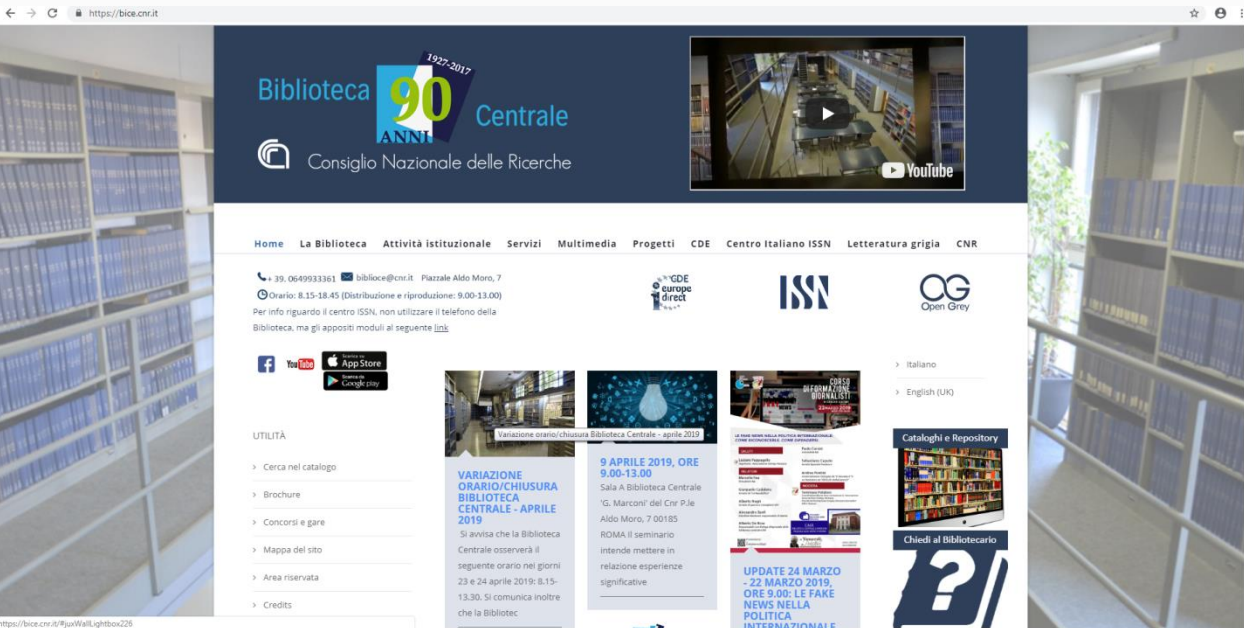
https://bice.cnr.it

Biblioteca 1927-2017 90 ANNI Centrale

Consiglio Nazionale delle Ricerche

YouTube

Home La Biblioteca Attività istituzionale Servizi Multimedia Progetti CDE Centro Italiano ISSN Letteratura grigia CNR

+ 39. 0649933361 biblioce@cnr.it Piazzale Aldo Moro, 7
Orario: 8.15-18.45 (Distribuzione e riproduzione: 9.00-13.00)
Per info riguardo il centro ISSN, non utilizzare il telefono della Biblioteca, ma gli appositi moduli al seguente link

CDE europe direct

ISSN

Open Grey

YouTube App Store Google play

› Italiano
› English (UK)

UTILITÀ

› Cerca nel catalogo
› Brochure
› Concorsi e gare
› Mappa del sito
› Area riservata
› Credits

Variazione orario/chiusura Biblioteca Centrale - aprile 2019

VARIAZIONE ORARIO/CHIUSURA BIBLIOTECA CENTRALE - APRILE 2019
Si avvisa che la Biblioteca Centrale osserverà il seguente orario nei giorni 23 e 24 aprile 2019: 8.15-13.30. Si comunica inoltre che la Bibliotec

9 APRILE 2019, ORE 9.00-13.00
Sala A Biblioteca Centrale 'G. Marconi' del Cnr P.le Aldo Moro, 7 00185 ROMA Il seminario intende mettere in relazione esperienze significative

CORSO DI FORMAZIONE GIORNALISTI

UPDATE 24 MARZO - 22 MARZO 2019, ORE 9.00: LE FAKE NEWS NELLA POLITICA INTERNAZIONALE

Cataloghi e Repository

Chiedi al Bibliotecario

https://bice.cnr.it/#juxWallLightbox226